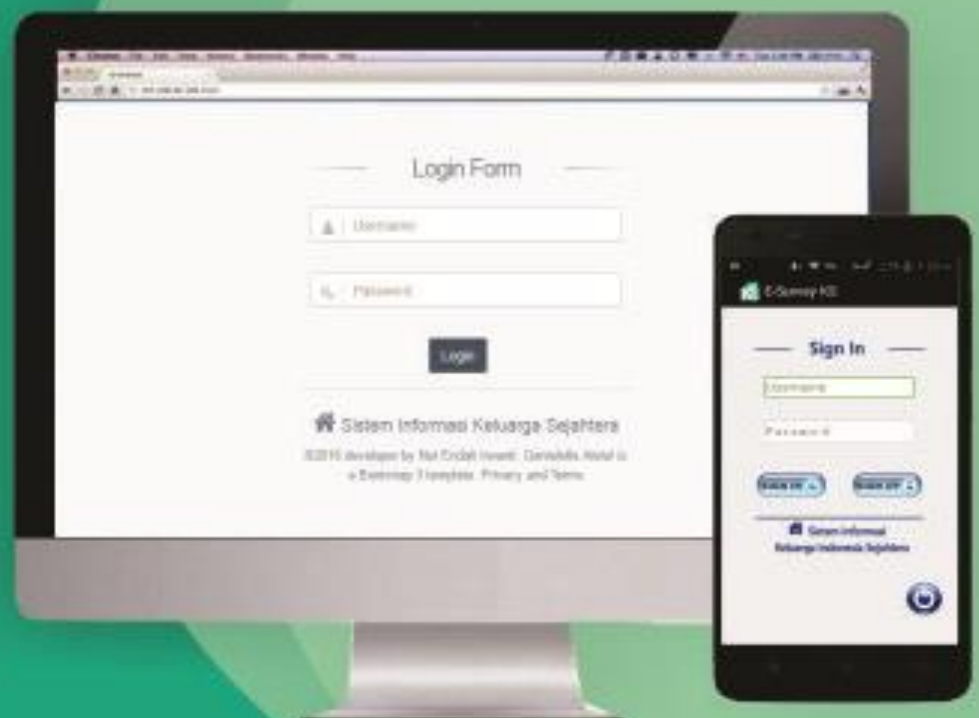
Login Form

Username

Password

Login

Sistem Informasi Keluarga Sejahtera

©2015 developer by Nur Endah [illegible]. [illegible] is a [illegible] Template. Privacy and Terms

E-Survey KS

Sign In

Username

Password

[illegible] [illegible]

Sistem Informasi Keluarga Indonesia Sejahtera